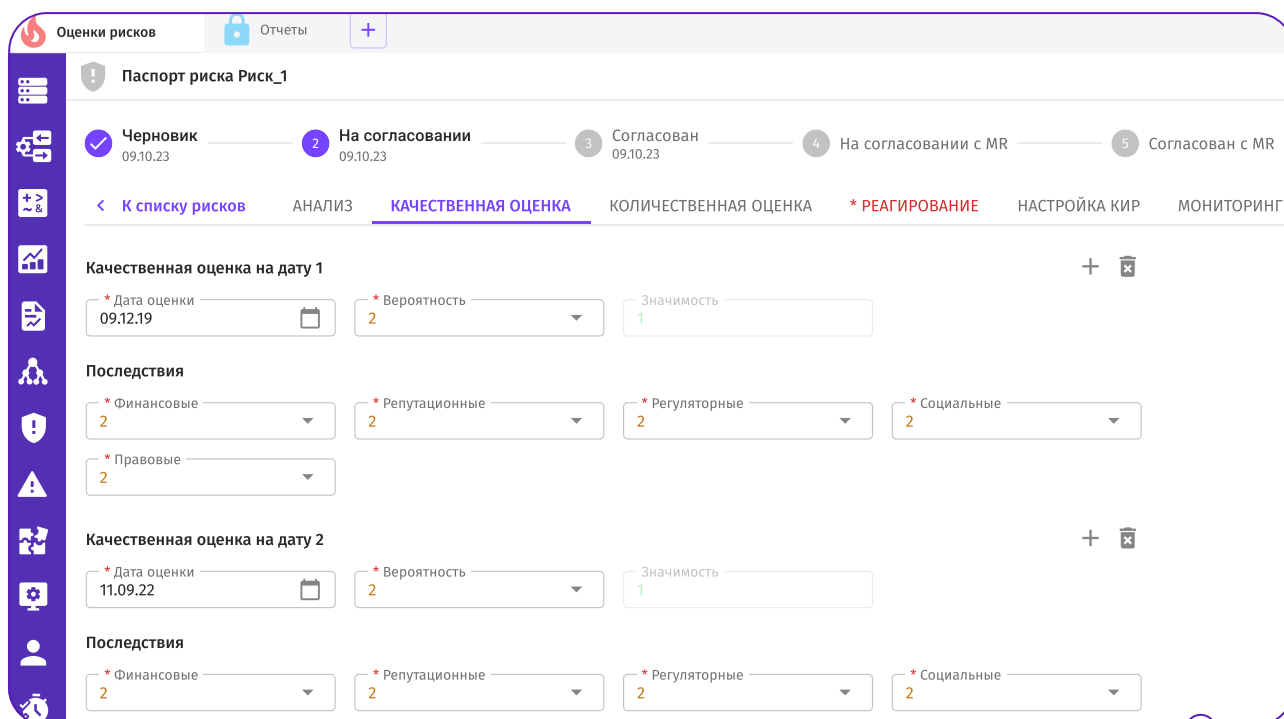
Оценки рисков | Отчеты | +

Паспорт риска Риск_1

Черновик 09.10.23 | 2 На согласовании 09.10.23 | 3 Согласован 09.10.23 | 4 На согласовании с MR | 5 Согласован с MR

< К списку рисков | АНАЛИЗ | КАЧЕСТВЕННАЯ ОЦЕНКА | КОЛИЧЕСТВЕННАЯ ОЦЕНКА | * РЕАГИРОВАНИЕ | НАСТРОЙКА КИР | МОНИТОРИНГ

Качественная оценка на дату 1

* Дата оценки 09.12.19
* Вероятность 2
Значимость 1

Последствия

* Финансовые 2
* Репутационные 2
* Регуляторные 2
* Социальные 2
* Правовые 2

Качественная оценка на дату 2

* Дата оценки 11.09.22
* Вероятность 2
Значимость 1

Последствия

* Финансовые 2
* Репутационные 2
* Регуляторные 2
* Социальные 2